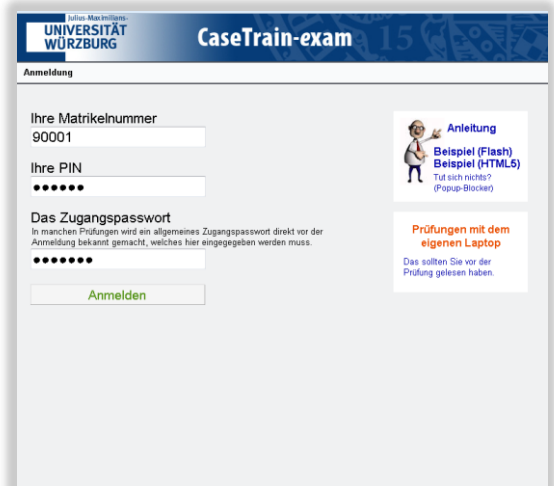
Julius-Maximilians-
UNIVERSITÄT
WÜRZBURG

CaseTrain-exam

Anmeldung

Ihre Matrikelnummer
90001

Ihre PIN
••••••

Das Zugangspasswort
In manchen Prüfungen wird ein allgemeines Zugangspasswort direkt vor der Anmeldung bekannt gemacht, welches hier eingegeben werden muss.
•••••••

Anmelden

Anleitung
Beispiel (Flash)
Beispiel (HTML5)
Tut sich nichts?
(Popup-Blocker)

Prüfungen mit dem eigenen Laptop
Das sollten Sie vor der Prüfung gelesen haben.